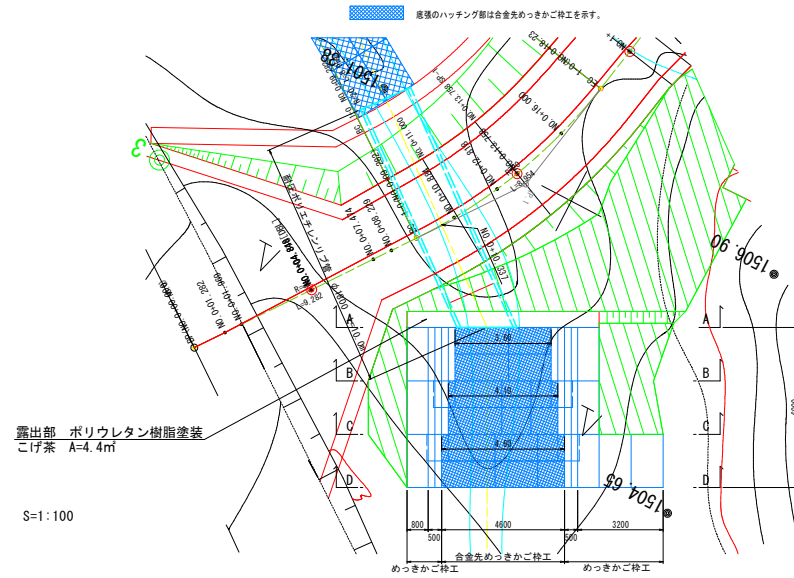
底張のハッチング部は合金先めっきかご枠工を示す。

1501.38

1506.90

1504.65

NO.0+16.000

NO.0+13.000

NO.0+11.000

NO.0+10.357

NO.0+08.000

NO.0+07.414

NO.0+04.886

NO.0+01.282

NO.0+00.000

既設ポリエチレンパイプ管

A

B

C

D

5.20

5.10

4.60

露出部 ポリウレタン樹脂塗装
こげ茶 A=4.4m$^2$

S=1:100

800

500

4600

500

3200

合金先めっきかご枠工

めっきかご枠工

めっきかご枠工